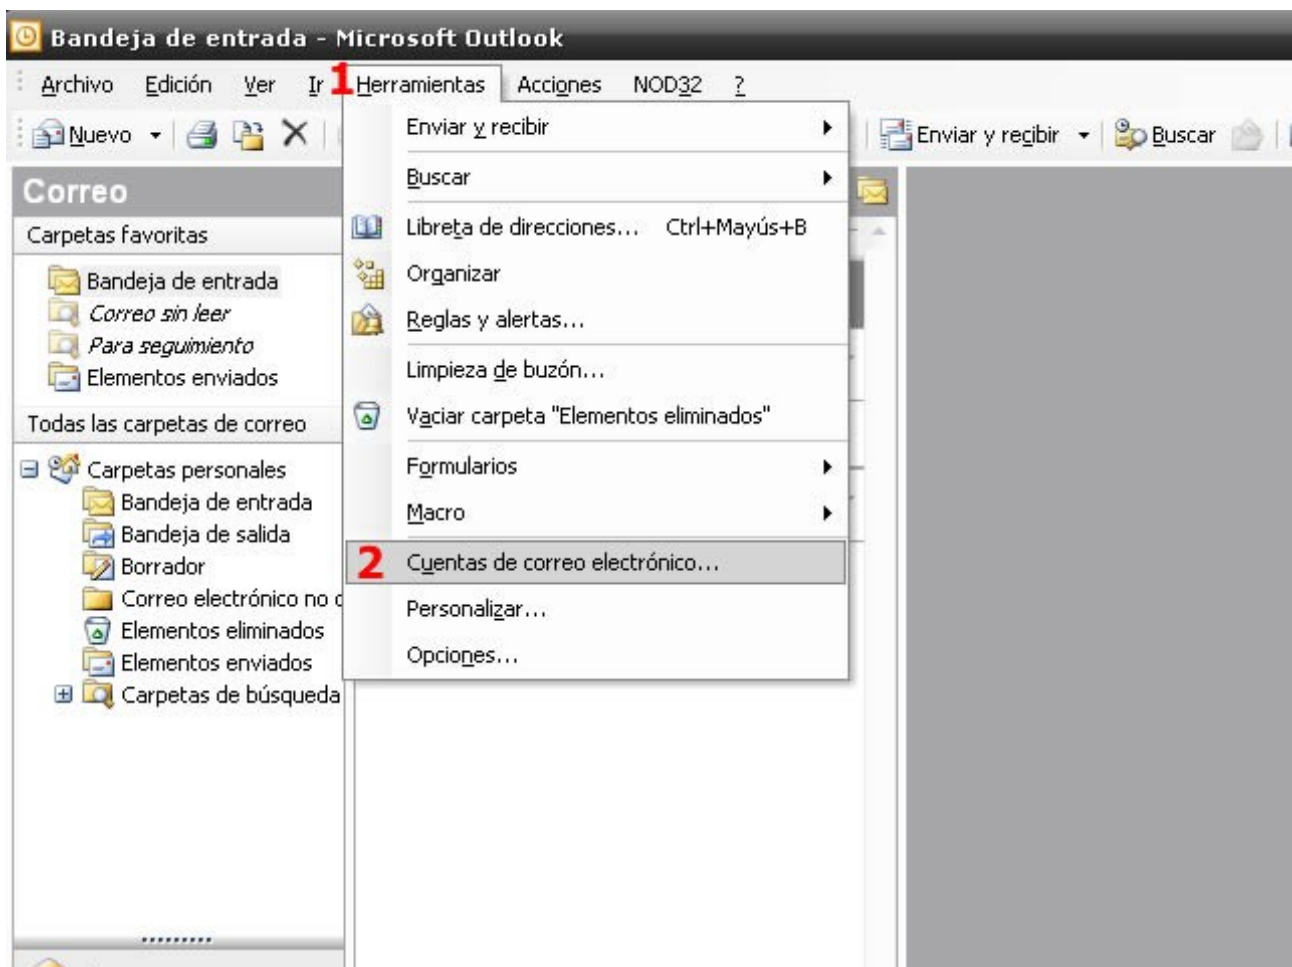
Bandeja de entrada - Microsoft Outlook

Archivo Edición Ver Ir 1 Herramientas Acciones NOD32 ?

Nuevo

Enviar y recibir Buscar

Correo

Carpetas favoritas

Bandeja de entrada
Correo sin leer
Para seguimiento
Elementos enviados

Todas las carpetas de correo

Carpetas personales
Bandeja de entrada
Bandeja de salida
Borrador
Correo electrónico no d
Elementos eliminados
Elementos enviados
Carpetas de búsqueda

Enviar y recibir
Buscar
Libreta de direcciones... Ctrl+Mayús+B
Organizar
Reglas y alertas...
Limpieza de buzón...
Vaciar carpeta "Elementos eliminados"
Formularios
Macro
2 Cuentas de correo electrónico...
Personalizar...
Opciones...